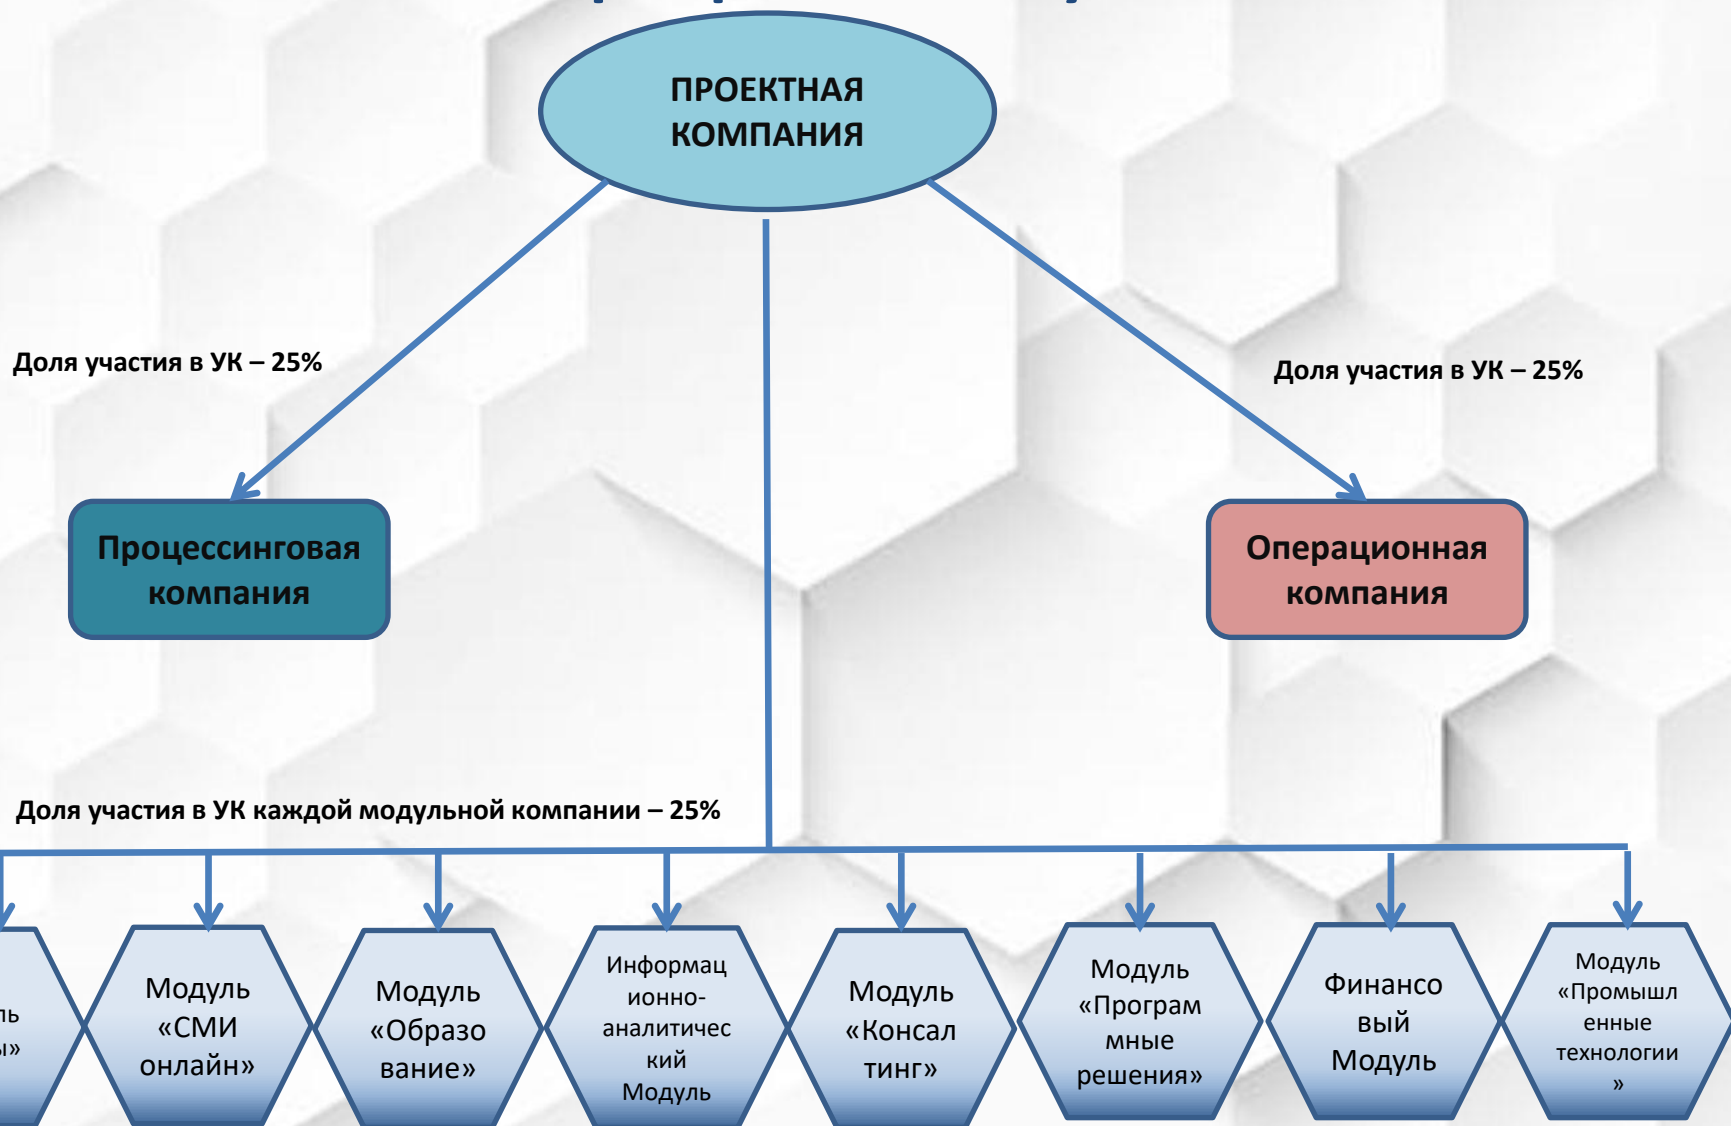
ПРОЕКТНАЯ КОМПАНИЯ

Доля участия в УК – 25%

Доля участия в УК – 25%

Процессинговая компания

Операционная компания

Доля участия в УК каждой модульной компании – 25%

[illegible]ль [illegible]»

Модуль «СМИ онлайн»

Модуль «Образование»

Информационно-аналитический Модуль

Модуль «Консалтинг»

Модуль «Программные решения»

Финансовый Модуль

Модуль «Промышленные технологии »